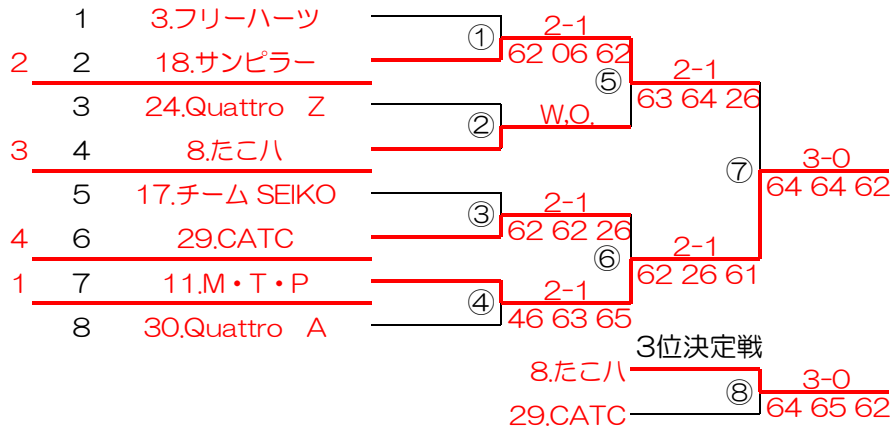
1 3.フリーハーツ
2 2 18.サンピラー
3 24.Quattro Z
3 4 8.たこハ
5 17.チーム SEIKO
4 6 29.CATC
1 7 11.M・T・P
8 30.Quattro A

① 2-1 62 06 62
② W.O.
③ 2-1 62 62 26
④ 2-1 46 63 65
⑤ 2-1 63 64 26
⑥ 2-1 62 26 61
⑦ 3-0 64 64 62

3位決定戦
8.たこハ
29.CATC
⑧ 3-0 64 65 62